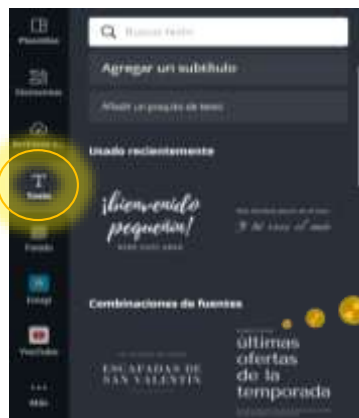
Plantillas
Elementos
Archivos s...
Texto
Fondo
Emoji
YouTube
Más

Buscar texto

Agregar un subtítulo

Añadir un poquito de texto

Usado recientemente

¡bienvenido pequeño!
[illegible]

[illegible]
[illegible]

Combinaciones de fuentes

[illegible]
ESCAPADAS DE SAN VALENTÍN

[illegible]
últimas ofertas de la temporada